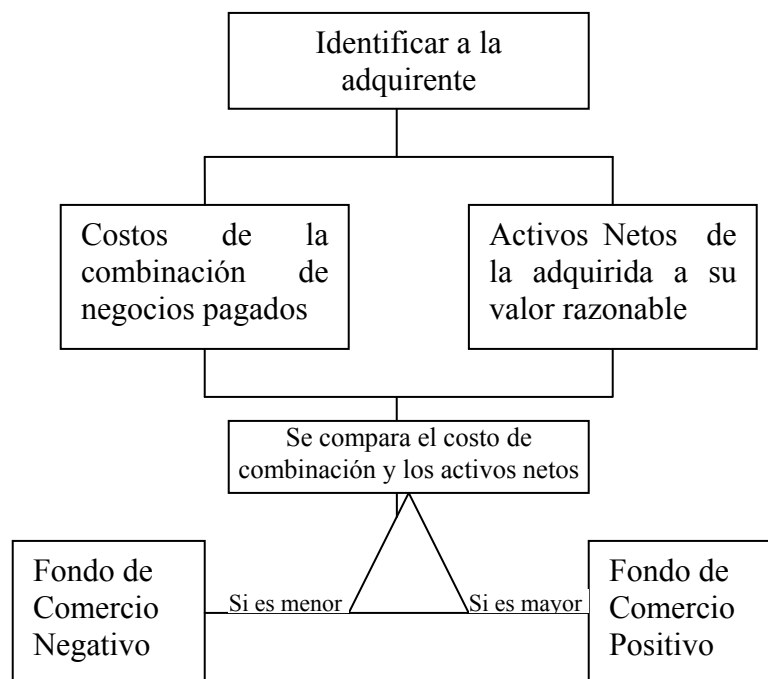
Identificar a la adquirente

Costos de la combinación de negocios pagados

Activos Netos de la adquirida a su valor razonable

Se compara el costo de combinación y los activos netos

Fondo de Comercio Negativo

Si es menor

Si es mayor

Fondo de Comercio Positivo